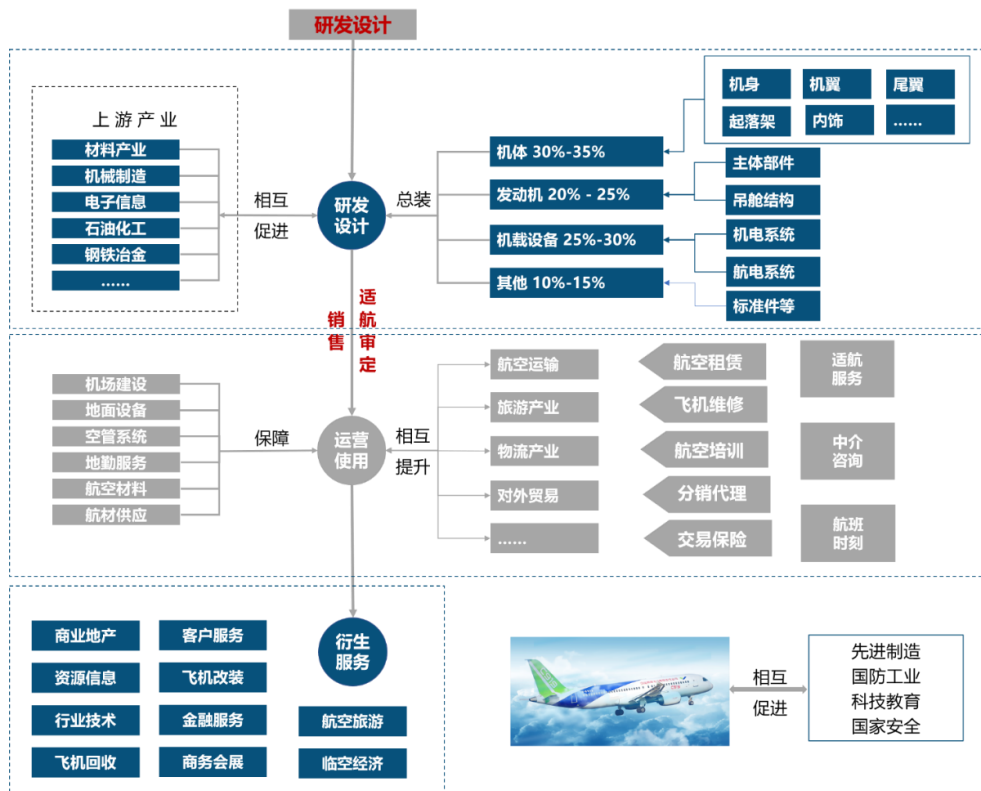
研发设计

上游产业
材料产业
机械制造
电子信息
石油化工
钢铁冶金
……

相互促进

研发设计

总装

机体 30%-35%
发动机 20% - 25%
机载设备 25%-30%
其他 10%-15%

机身
机翼
尾翼
起落架
内饰
……

主体部件
吊舱结构
机电系统
航电系统
标准件等

销售

适航审定

机场建设
地面设备
空管系统
地勤服务
航空材料
航材供应

保障

运营使用

相互提升

航空运输
旅游产业
物流产业
对外贸易
……

航空租赁
飞机维修
航空培训
分销代理
交易保险

适航服务
中介咨询
航班时刻

商业地产
资源信息
行业技术
飞机回收
客户服务
飞机改装
金融服务
商务会展

衍生服务

航空旅游
临空经济

相互促进

先进制造
国防工业
科技教育
国家安全